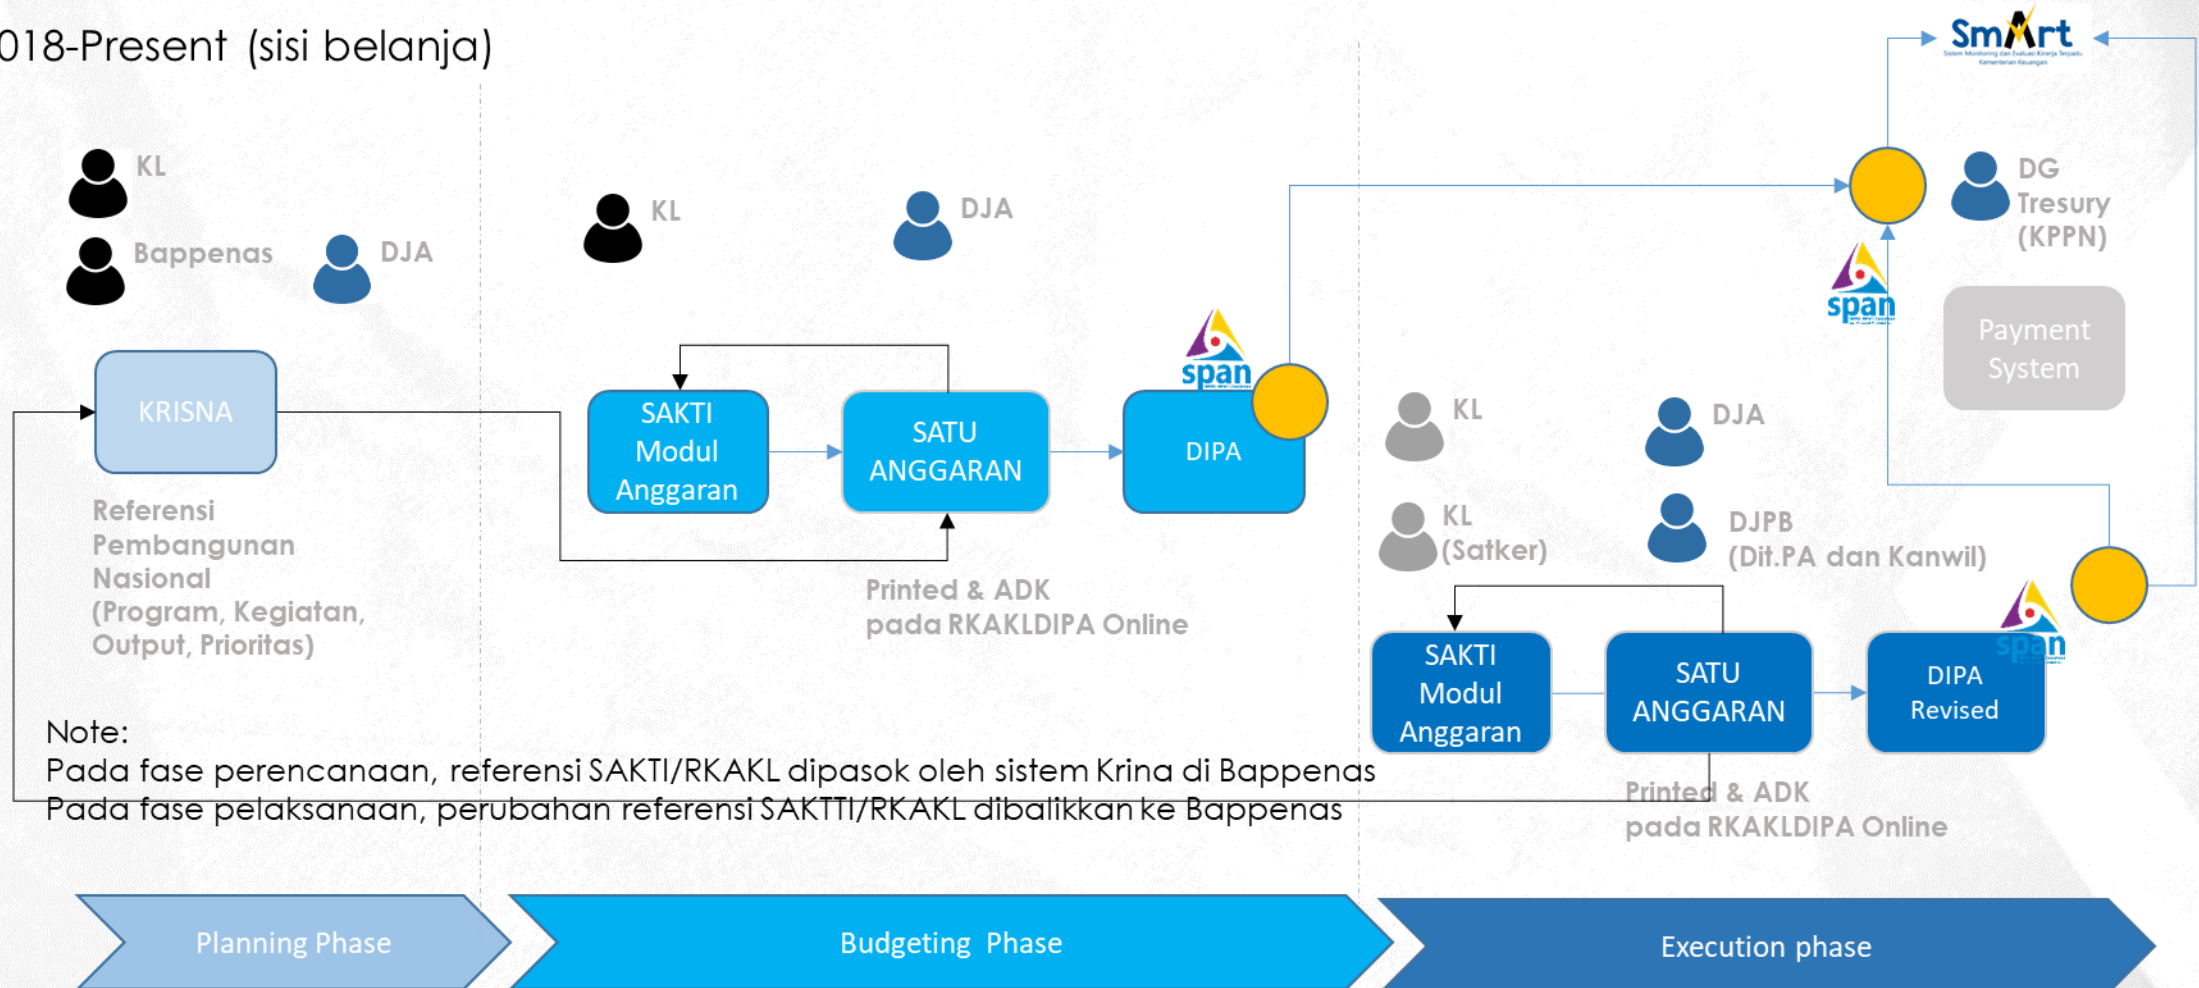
018-Present (sisi belanja)

SmArt
Sistem Monitoring dan Evaluasi Kinerja Terpadu
Kementerian Keuangan

KL

Bappenas

DJA

KL

DJA

DG Tresury (KPPN)

span

Payment System

KRISNA

SAKTI Modul Anggaran

SATU ANGGARAN

span

DIPA

KL

DJA

KL (Satker)

DJPB (Dit.PA dan Kanwil)

Referensi Pembangunan Nasional (Program, Kegiatan, Output, Prioritas)

Printed & ADK pada RKAKLDIPA Online

span

SAKTI Modul Anggaran

SATU ANGGARAN

DIPA Revised

Note:
Pada fase perencanaan, referensi SAKTI/RKAKL dipasok oleh sistem Krina di Bappenas
Pada fase pelaksanaan, perubahan referensi SAKTTI/RKAKL dibalikkan ke Bappenas

Printed & ADK pada RKAKLDIPA Online

Planning Phase

Budgeting Phase

Execution phase